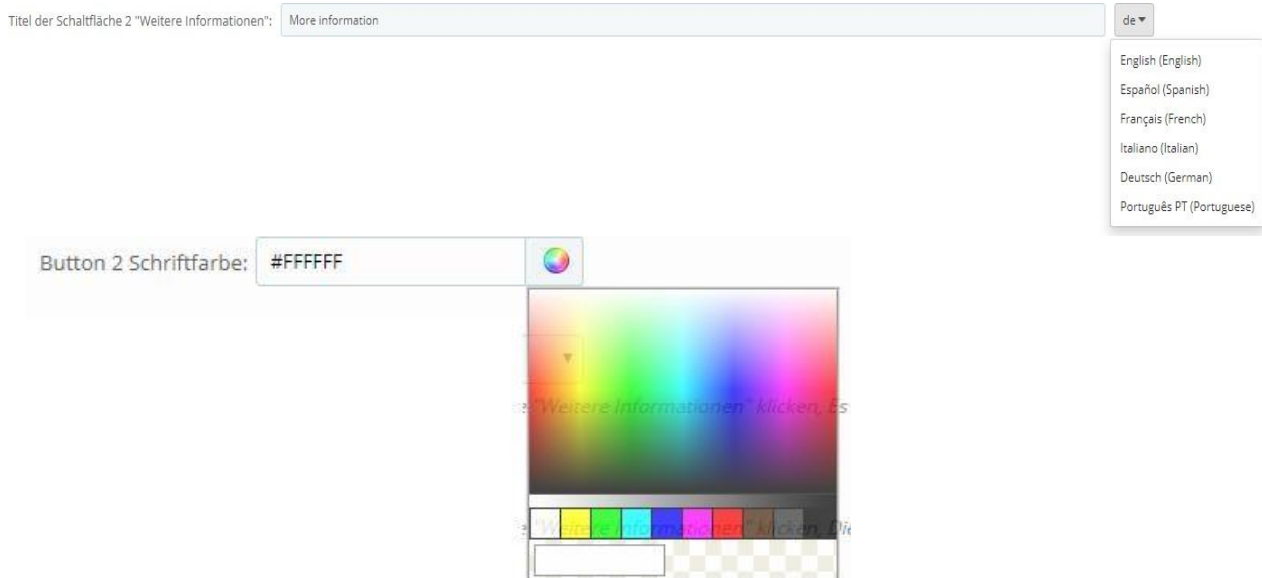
Titel der Schaltfläche 2 "Weitere Informationen": More information

de ▾

English (English)
Español (Spanish)
Français (French)
Italiano (Italian)
Deutsch (German)
Português PT (Portuguese)

Button 2 Schriftfarbe: #FFFFFF

"Weitere Informationen" klicken. Es

"Weitere Informationen" klicken. Die